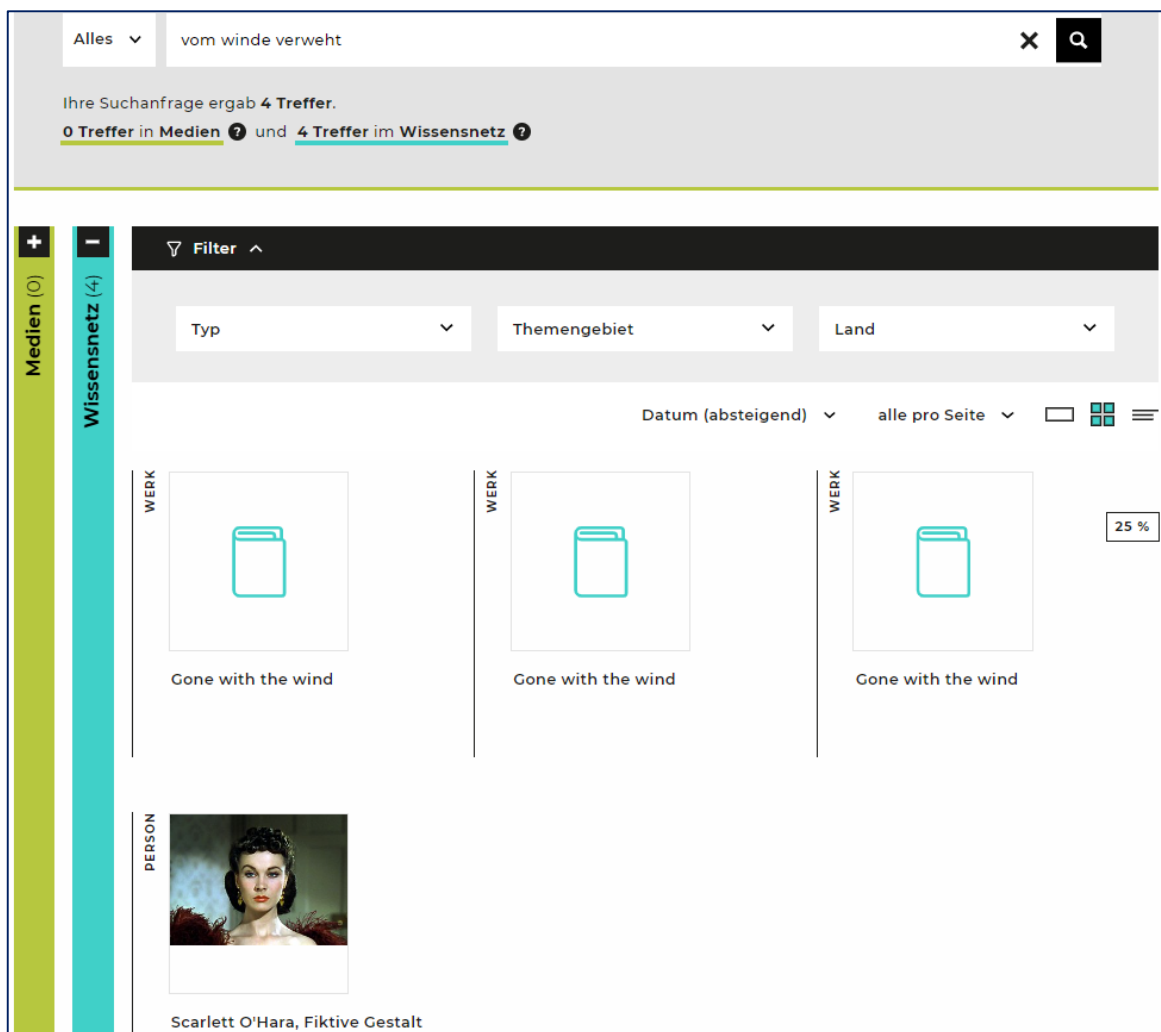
Alles

vom winde verweht

Ihre Suchanfrage ergab **4 Treffer**.

**0 Treffer** in **Medien** ? und **4 Treffer** im **Wissensnetz** ?

+ Medien (0)

− Wissensnetz (4)

Filter

Typ

Themengebiet

Land

Datum (absteigend)

alle pro Seite

25 %

WERK

Gone with the wind

WERK

Gone with the wind

WERK

Gone with the wind

PERSON

Scarlett O'Hara, Fiktive Gestalt